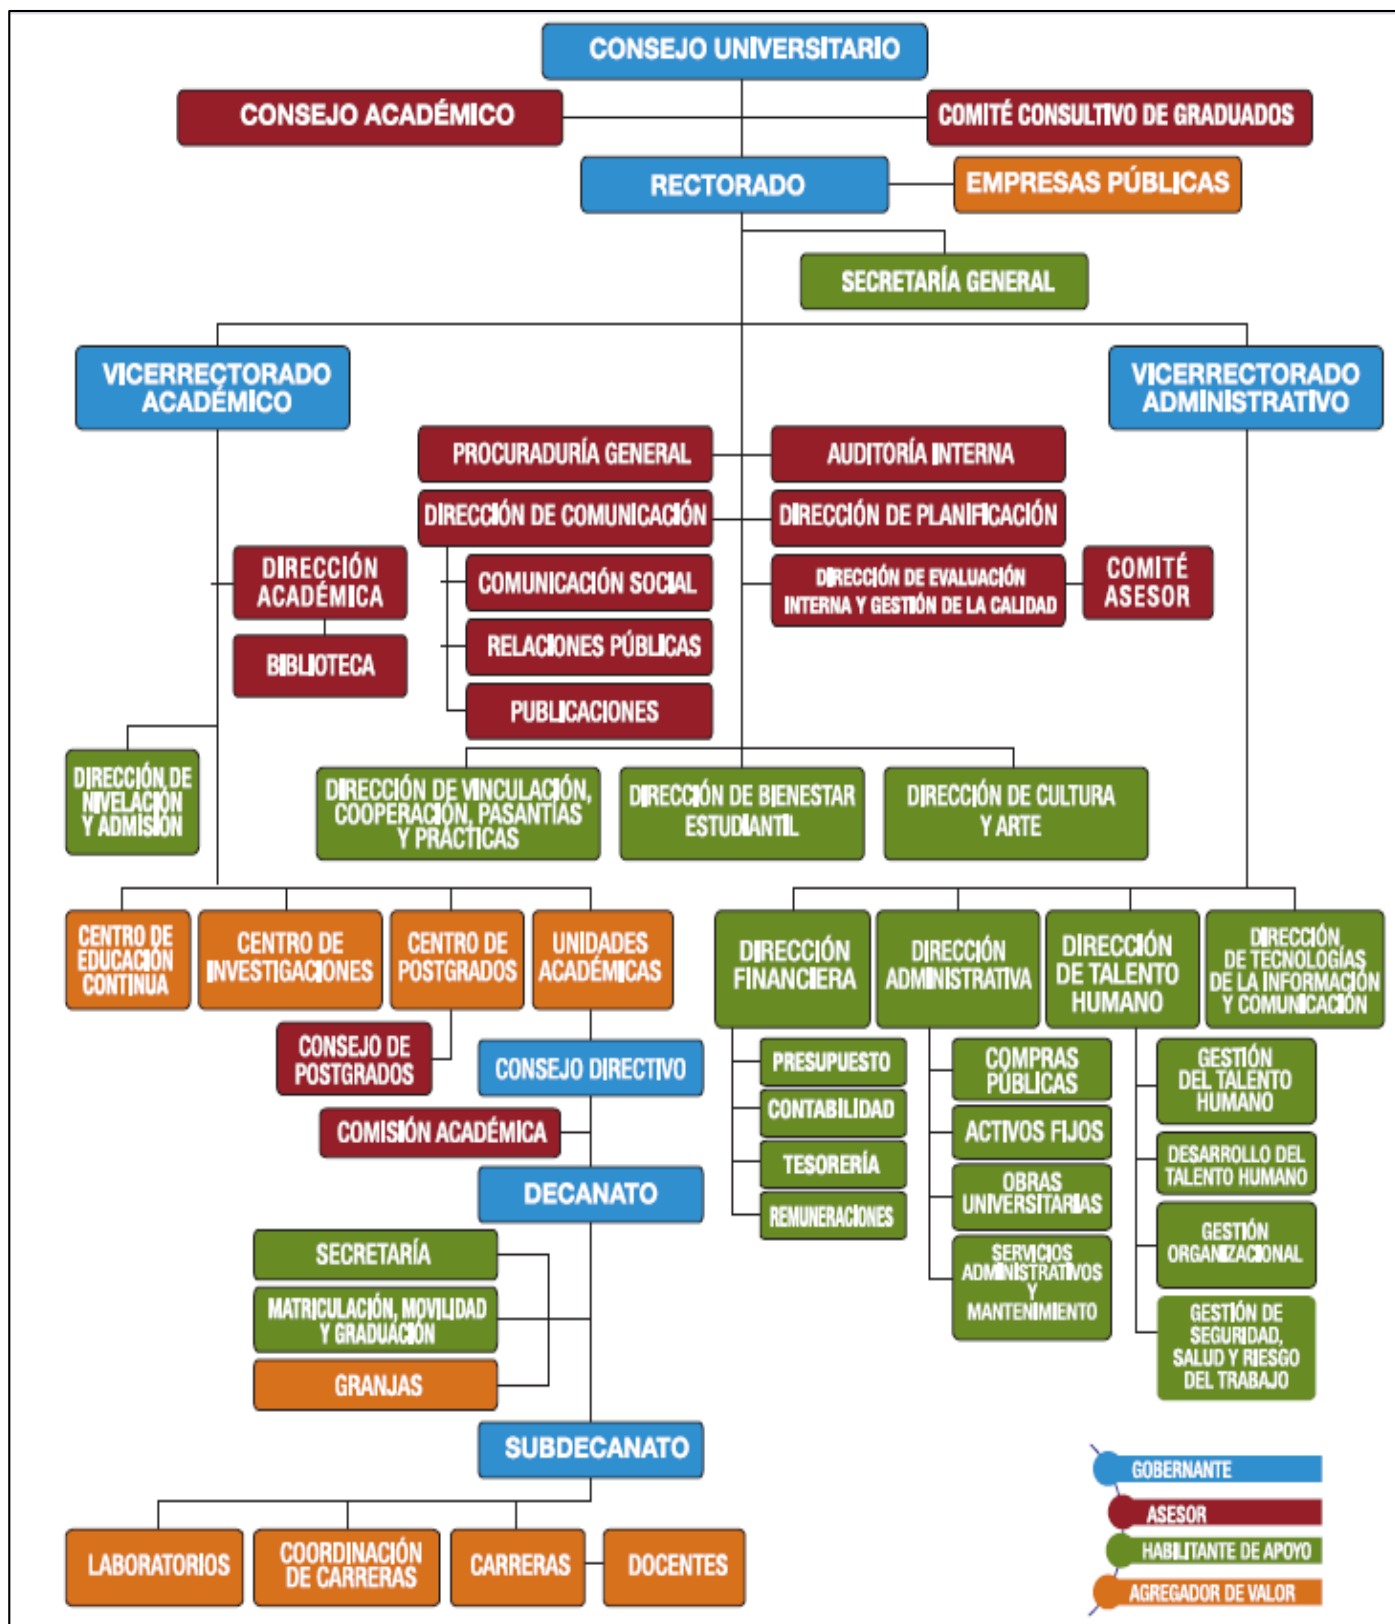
CONSEJO UNIVERSITARIO

CONSEJO ACADÉMICO

COMITÉ CONSULTIVO DE GRADUADOS

RECTORADO

EMPRESAS PÚBLICAS

SECRETARÍA GENERAL

VICERRECTORADO ACADÉMICO

VICERRECTORADO ADMINISTRATIVO

PROCURADURÍA GENERAL

AUDITORÍA INTERNA

DIRECCIÓN DE COMUNICACIÓN

DIRECCIÓN DE PLANIFICACIÓN

DIRECCIÓN ACADÉMICA

COMUNICACIÓN SOCIAL

DIRECCIÓN DE EVALUACIÓN INTERNA Y GESTIÓN DE LA CALIDAD

COMITÉ ASESOR

BIBLIOTECA

RELACIONES PÚBLICAS

PUBLICACIONES

DIRECCIÓN DE NIVELACIÓN Y ADMISIÓN

DIRECCIÓN DE VINCULACIÓN, COOPERACIÓN, PASANTÍAS Y PRÁCTICAS

DIRECCIÓN DE BIENESTAR ESTUDIANTIL

DIRECCIÓN DE CULTURA Y ARTE

CENTRO DE EDUCACIÓN CONTINUA

CENTRO DE INVESTIGACIONES

CENTRO DE POSTGRADOS

UNIDADES ACADÉMICAS

DIRECCIÓN FINANCIERA

DIRECCIÓN ADMINISTRATIVA

DIRECCIÓN DE TALENTO HUMANO

DIRECCIÓN DE TECNOLOGÍAS DE LA INFORMACIÓN Y COMUNICACIÓN

CONSEJO DE POSTGRADOS

CONSEJO DIRECTIVO

PRESUPUESTO

COMPRAS PÚBLICAS

GESTIÓN DEL TALENTO HUMANO

CONTABILIDAD

ACTIVOS FIJOS

COMISIÓN ACADÉMICA

DESARROLLO DEL TALENTO HUMANO

TESORERÍA

DECANATO

OBRAS UNIVERSITARIAS

REMUNERACIONES

GESTIÓN ORGANIZACIONAL

SECRETARÍA

SERVICIOS ADMINISTRATIVOS Y MANTENIMIENTO

MATRICULACIÓN, MOVILIDAD Y GRADUACIÓN

GESTIÓN DE SEGURIDAD, SALUD Y RIESGO DEL TRABAJO

GRANJAS

SUBDECANATO

GOBERNANTE

ASESOR

HABILITANTE DE APOYO

AGREGADOR DE VALOR

LABORATORIOS

COORDINACIÓN DE CARRERAS

CARRERAS

DOCENTES